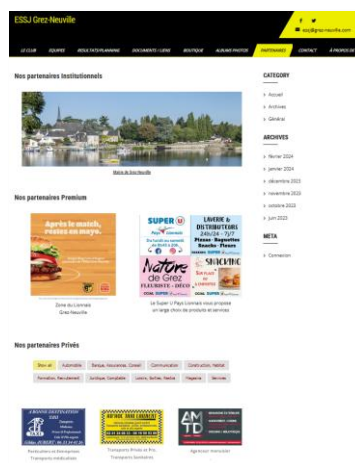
ESSJ Grez-Neuville

essj@grez-neuville.com

LE CLUB | EQUIPES | RESULTATS/PLANNING | DOCUMENTS / LIENS | BOUTIQUE | ALBUMS PHOTOS | PARTENAIRES | CONTACT | A PROPOS DE

Nos partenaires Institutionnels

Mairie de Grez-Neuville

Nos partenaires Premium

Après le match, restez en mayo.

Zone du Lion-Vert
Grez-Neuville

SUPER U Pays Lionnais

LAVERIE & DISTRIBUTEUR 24h/24 - 7j/7
Pizzas · Baguettes Snacks · Fleurs

Nature de Grez
FLEURISTE · DÉCO

SNACKING

Le Super U Pays Lionnais vous propose un large choix de produits et services

Nos partenaires Privés

Show all | Automobile | Banque, Assurances, Conseil | Communication | Construction, Habitat | Formation, Recrutement | Juridique, Comptable | Loisirs, Bien-être, Habitat | Magasins | Services

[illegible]

Particuliers et Entreprises
Transports médicalisés

Transports Privés et Pros
Transports Scolaires

AMTD

Agencement menuiserie

CATEGORY

Accueil
Archives
Général

ARCHIVES

février 2024
janvier 2024
décembre 2023
novembre 2023
octobre 2023
juin 2023

META

Connexion